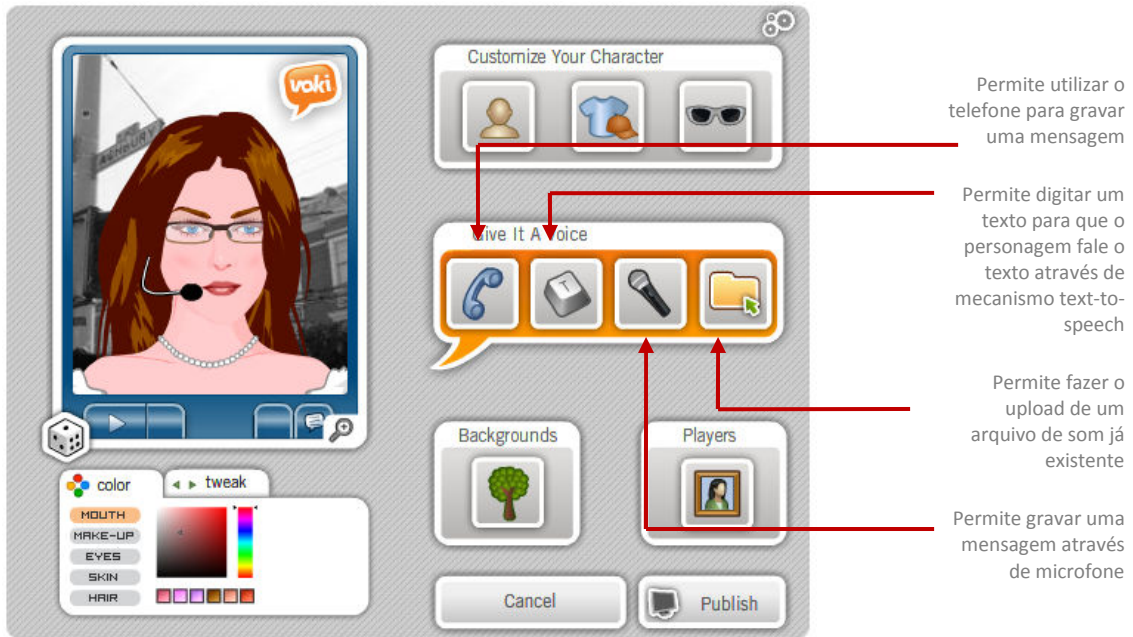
voki

ASHBURY

Customize Your Character

Give It A Voice

Backgrounds

Players

color

tweak

MOUTH

MAKE-UP

EYES

SKIN

HAIR

Cancel

Publish

Permite utilizar o telefone para gravar uma mensagem

Permite digitar um texto para que o personagem fale o texto através de mecanismo text-to-speech

Permite fazer o upload de um arquivo de som já existente

Permite gravar uma mensagem através de microfone